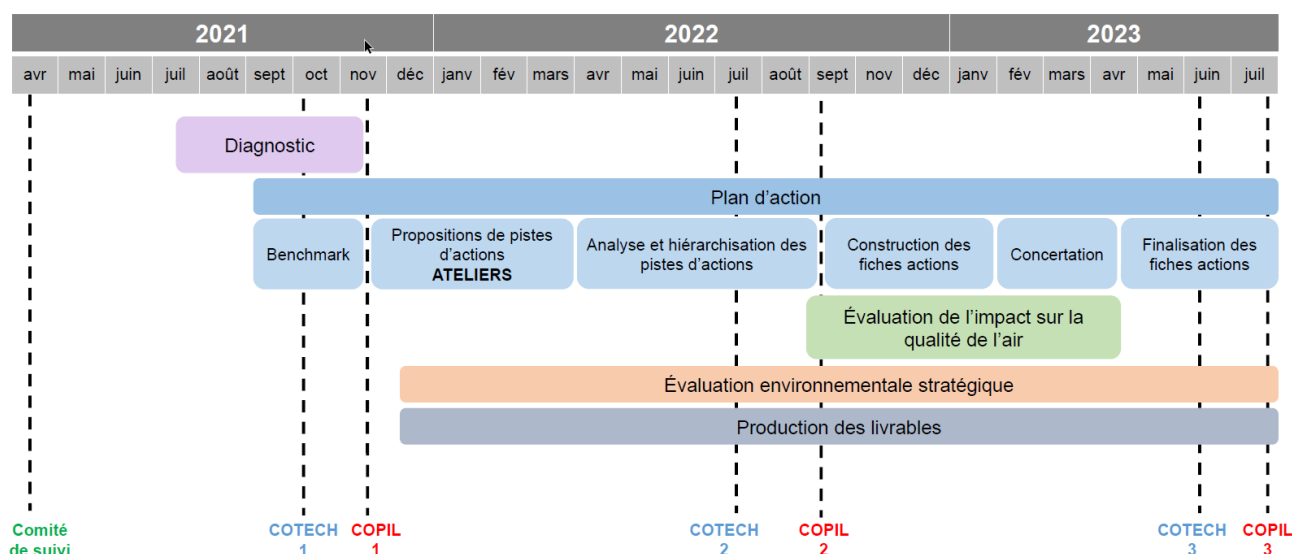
| 2021 | | | | | | | | | 2022 | | | | | | | | | | | | 2023 | | | | | | |
|---|---|---|---|---|---|---|---|---|---|---|---|---|---|---|---|---|---|---|---|---|---|---|---|---|---|---|
| avr | mai | juin | juil | août | sept | oct | nov | déc | janv | fév | mars | avr | mai | juin | juil | août | sept | nov | déc | janv | fév | mars | avr | mai | juin | juil |

Diagnostic

Plan d'action

Benchmark

Propositions de pistes d'actions
ATELIERS

Analyse et hiérarchisation des pistes d'actions

Construction des fiches actions

Concertation

Finalisation des fiches actions

Évaluation de l'impact sur la qualité de l'air

Évaluation environnementale stratégique

Production des livrables

Comité de suivi

COTECH 1

COPIL 1

COTECH 2

COPIL 2

COTECH 3

COPIL 3